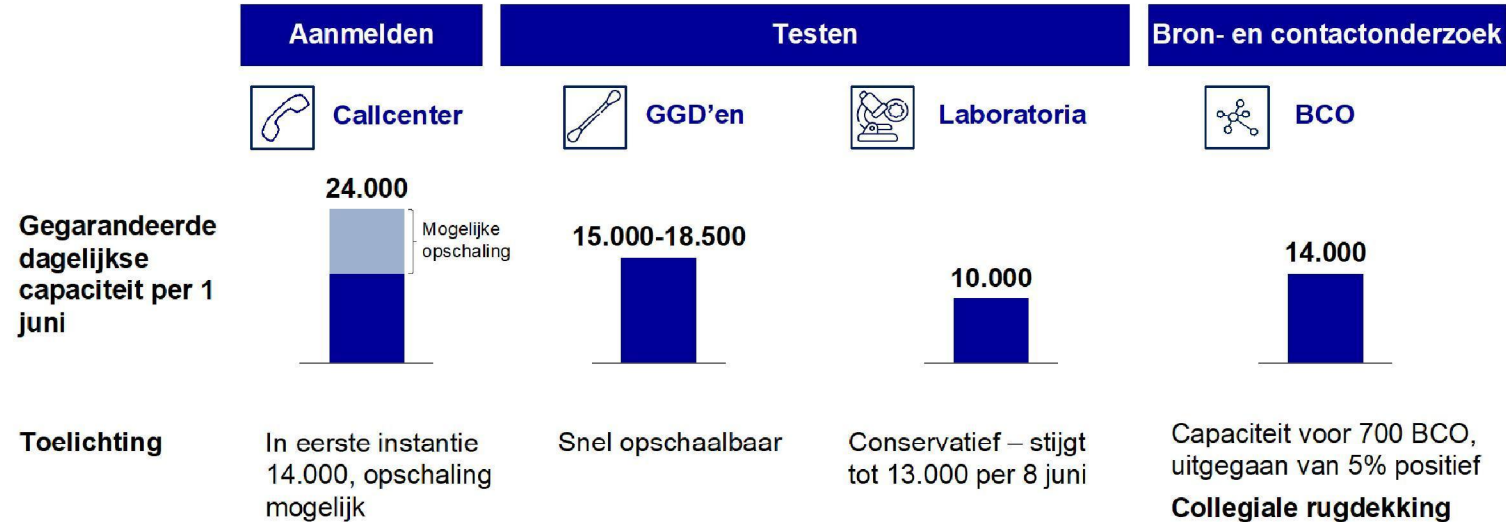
Aanmelden

Testen

Bron- en contactonderzoek

Callcenter

GGD'en

Laboratoria

BCO

Gegarandeerde dagelijkse capaciteit per 1 juni

24.000

Mogelijke opschaling

15.000-18.500

10.000

14.000

Toelichting

In eerste instantie 14.000, opschaling mogelijk

Snel opschaalbaar

Conservatief – stijgt tot 13.000 per 8 juni

Capaciteit voor 700 BCO, uitgegaan van 5% positief

Collegiale rugdekking